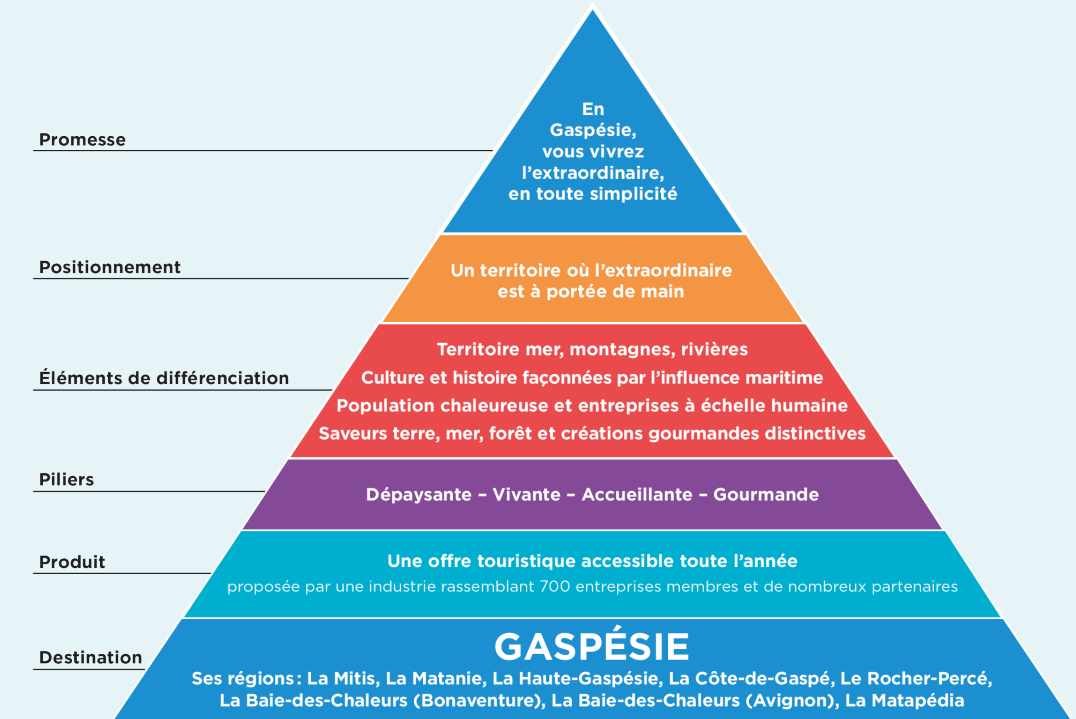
Promesse

En Gaspésie, vous vivrez l'extraordinaire, en toute simplicité

Positionnement

Un territoire où l'extraordinaire est à portée de main

Éléments de différenciation

Territoire mer, montagnes, rivières
Culture et histoire façonnées par l'influence maritime
Population chaleureuse et entreprises à échelle humaine
Saveurs terre, mer, forêt et créations gourmandes distinctives

Piliers

Dépaysante – Vivante – Accueillante – Gourmande

Produit

Une offre touristique accessible toute l'année
proposée par une industrie rassemblant 700 entreprises membres et de nombreux partenaires

Destination

GASPÉSIE
Ses régions : La Mitis, La Matanie, La Haute-Gaspésie, La Côte-de-Gaspé, Le Rocher-Percé, La Baie-des-Chaleurs (Bonaventure), La Baie-des-Chaleurs (Avignon), La Matapédia